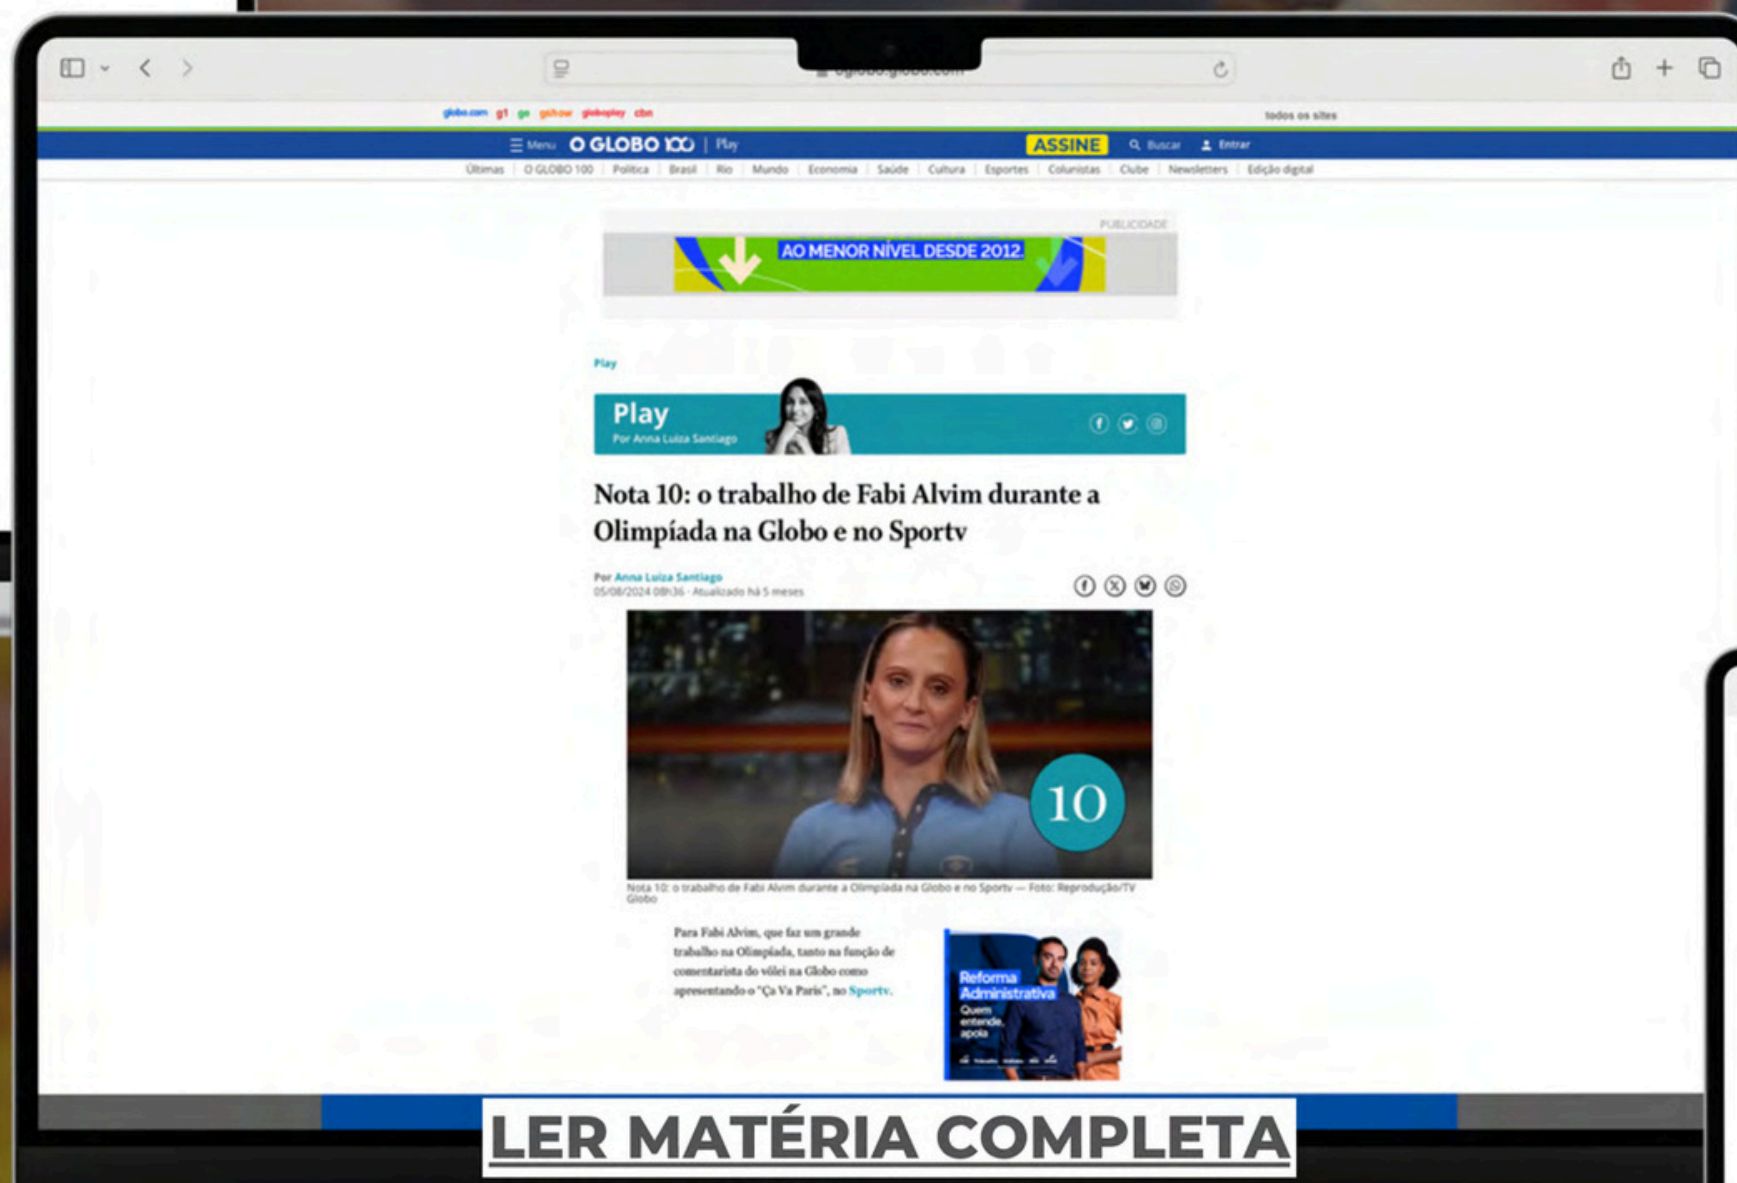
oglobo.globo.com

globo.com g1 ge gshow globoplay cbn

todos os sites

☰ Menu O GLOBO 100 | Play ASSINE Buscar Entrar

Últimas | O GLOBO 100 | Política | Brasil | Rio | Mundo | Economia | Saúde | Cultura | Esportes | Colunistas | Clube | Newsletters | Edição digital

PUBLICIDADE

AO MENOR NÍVEL DESDE 2012

Play

Play
Por Anna Luiza Santiago

Nota 10: o trabalho de Fabi Alvim durante a Olimpíada na Globo e no Sportv

Por Anna Luiza Santiago
05/08/2024 08h36 · Atualizado há 5 meses

10

Nota 10: o trabalho de Fabi Alvim durante a Olimpíada na Globo e no Sportv — Foto: Reprodução/TV Globo

Para Fabi Alvim, que faz um grande trabalho na Olimpíada, tanto na função de comentarista do vôlei na Globo como apresentando o "Ça Va Paris", no Sportv.

Reforma Administrativa
Quem entende, apoia

LER MATÉRIA COMPLETA